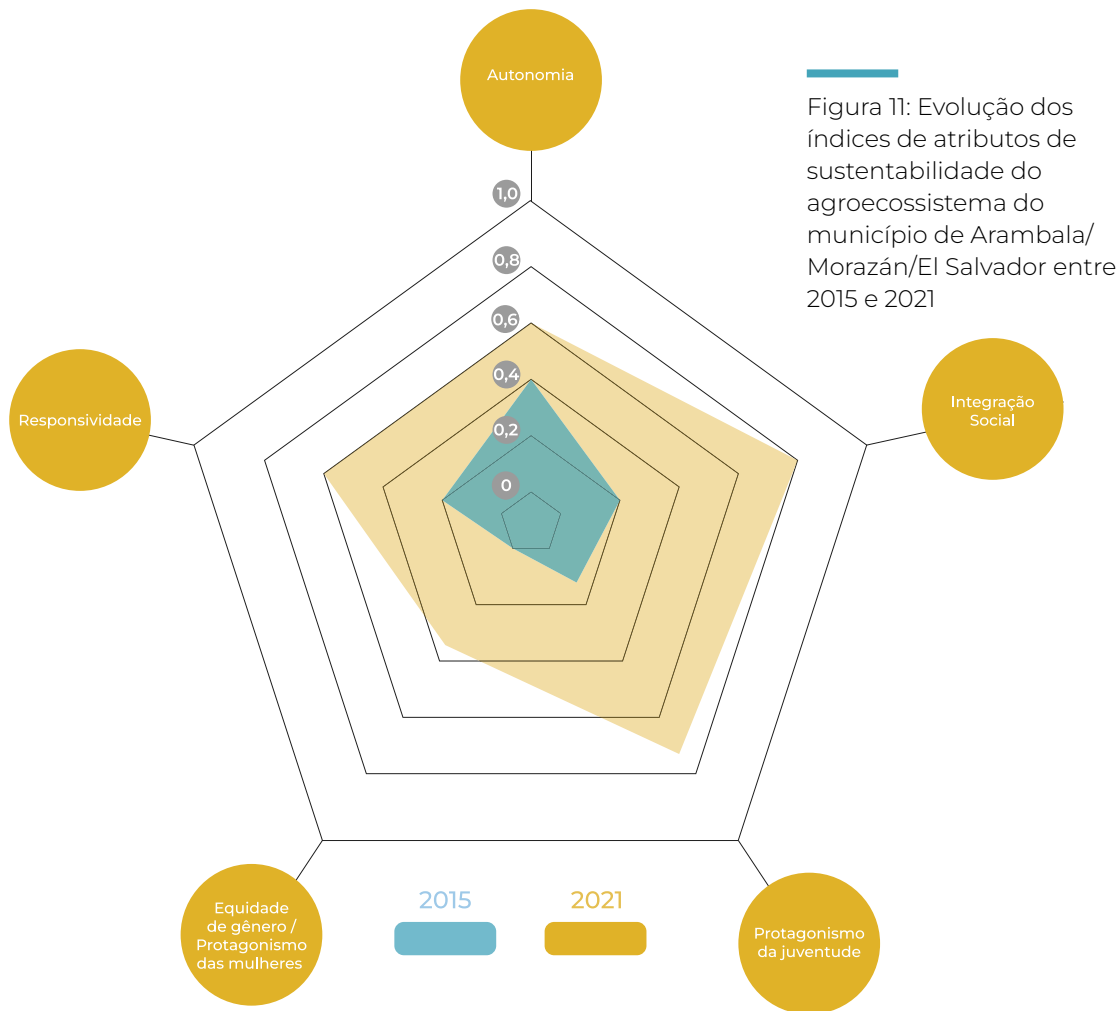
Figura 11: Evolução dos índices de atributos de sustentabilidade do agroecossistema do município de Arambala/ Morazán/El Salvador entre 2015 e 2021

Autonomia

Integração Social

Protagonismo da juventude

Equidade de gênero / Protagonismo das mulheres

Responsividade

1,0
0,8
0,6
0,4
0,2
0

2015
2021